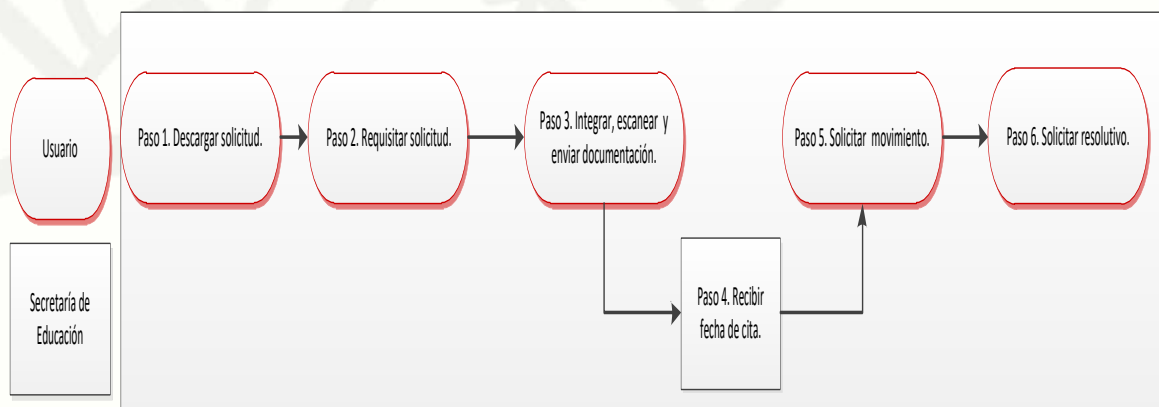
Usuario

Secretaría de Educación

Paso 1. Descargar solicitud.

Paso 2. Requisitar solicitud.

Paso 3. Integrar, escanear y enviar documentación.

Paso 4. Recibir fecha de cita.

Paso 5. Solicitar movimiento.

Paso 6. Solicitar resolutivo.